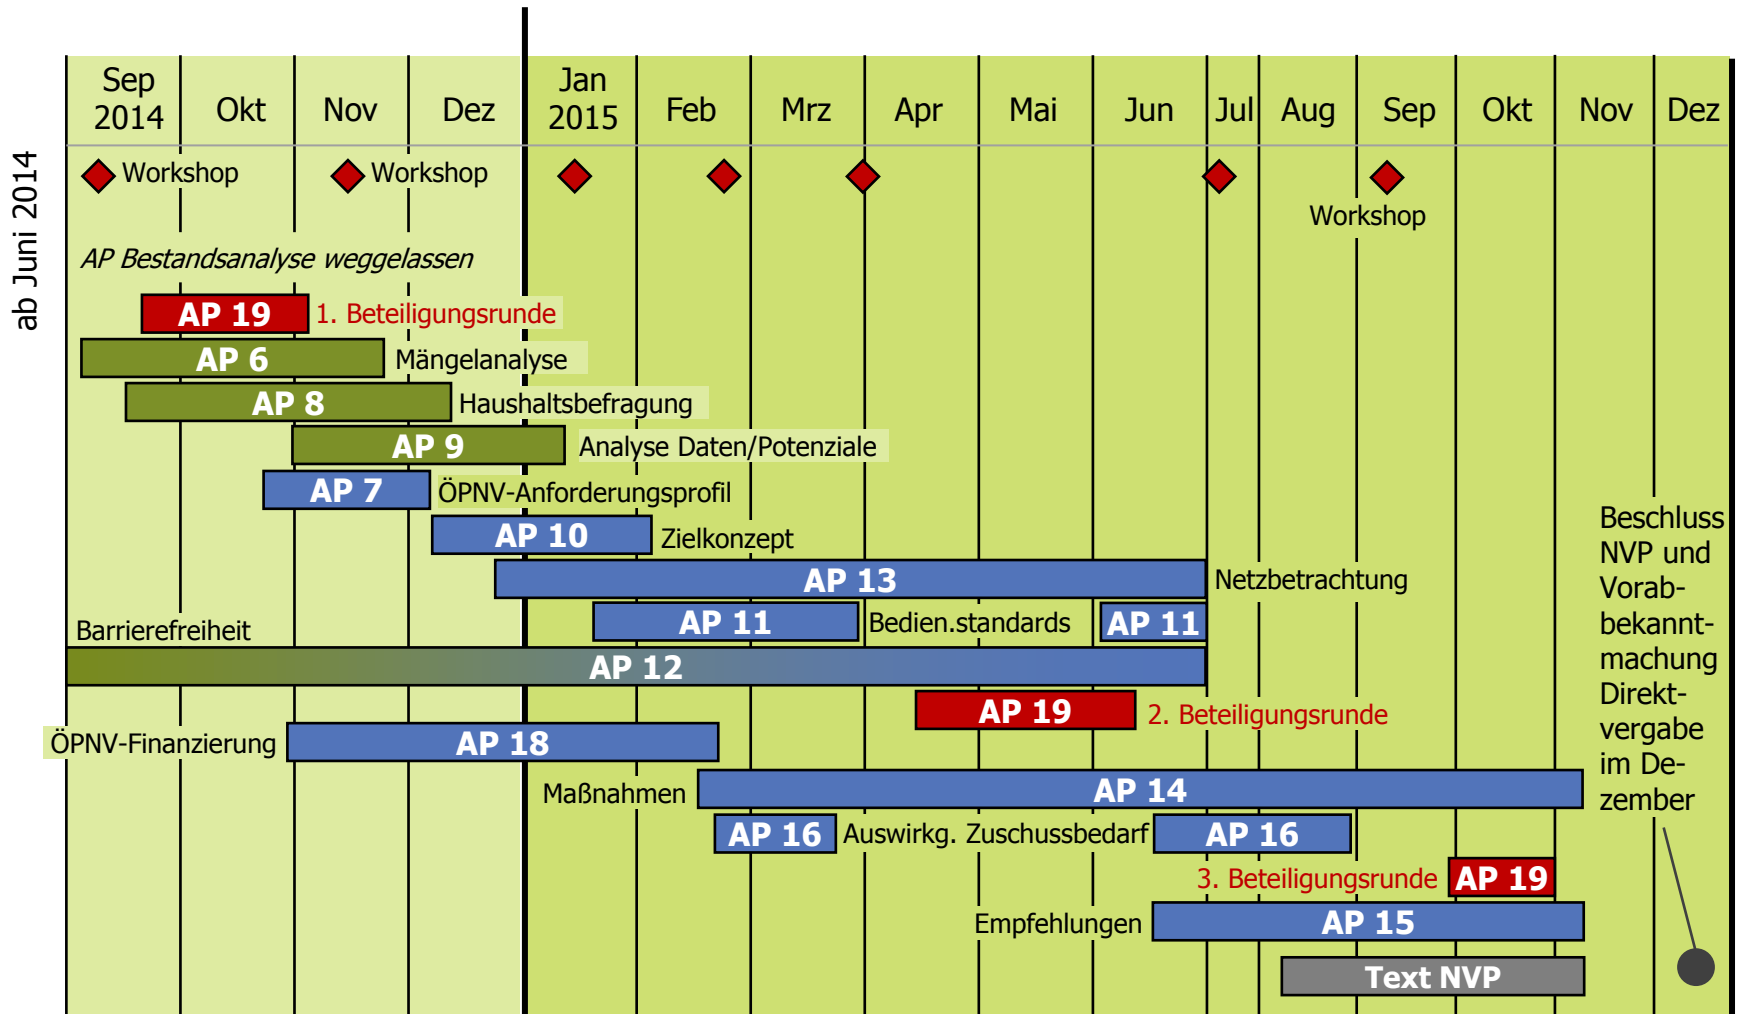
ab Juni 2014

| Sep 2014 | Okt | Nov | Dez | Jan 2015 | Feb | Mrz | Apr | Mai | Jun | Jul | Aug | Sep | Okt | Nov | Dez |
|---|---|---|---|---|---|---|---|---|---|---|---|---|---|---|---|

Workshop
Workshop
Workshop

AP Bestandsanalyse weggelassen

AP 19 1. Beteiligungsrunde
AP 6 Mängelanalyse
AP 8 Haushaltsbefragung
AP 9 Analyse Daten/Potenziale
AP 7 ÖPNV-Anforderungsprofil
AP 10 Zielkonzept
AP 13 Netzbetrachtung
AP 11 Bedien.standards AP 11
Barrierefreiheit
AP 12
AP 19 2. Beteiligungsrunde
ÖPNV-Finanzierung AP 18
Maßnahmen AP 14
AP 16 Auswirkg. Zuschussbedarf AP 16
3. Beteiligungsrunde AP 19
Empfehlungen AP 15
Text NVP

Beschluss NVP und Vorabbekanntmachung Direktvergabe im Dezember